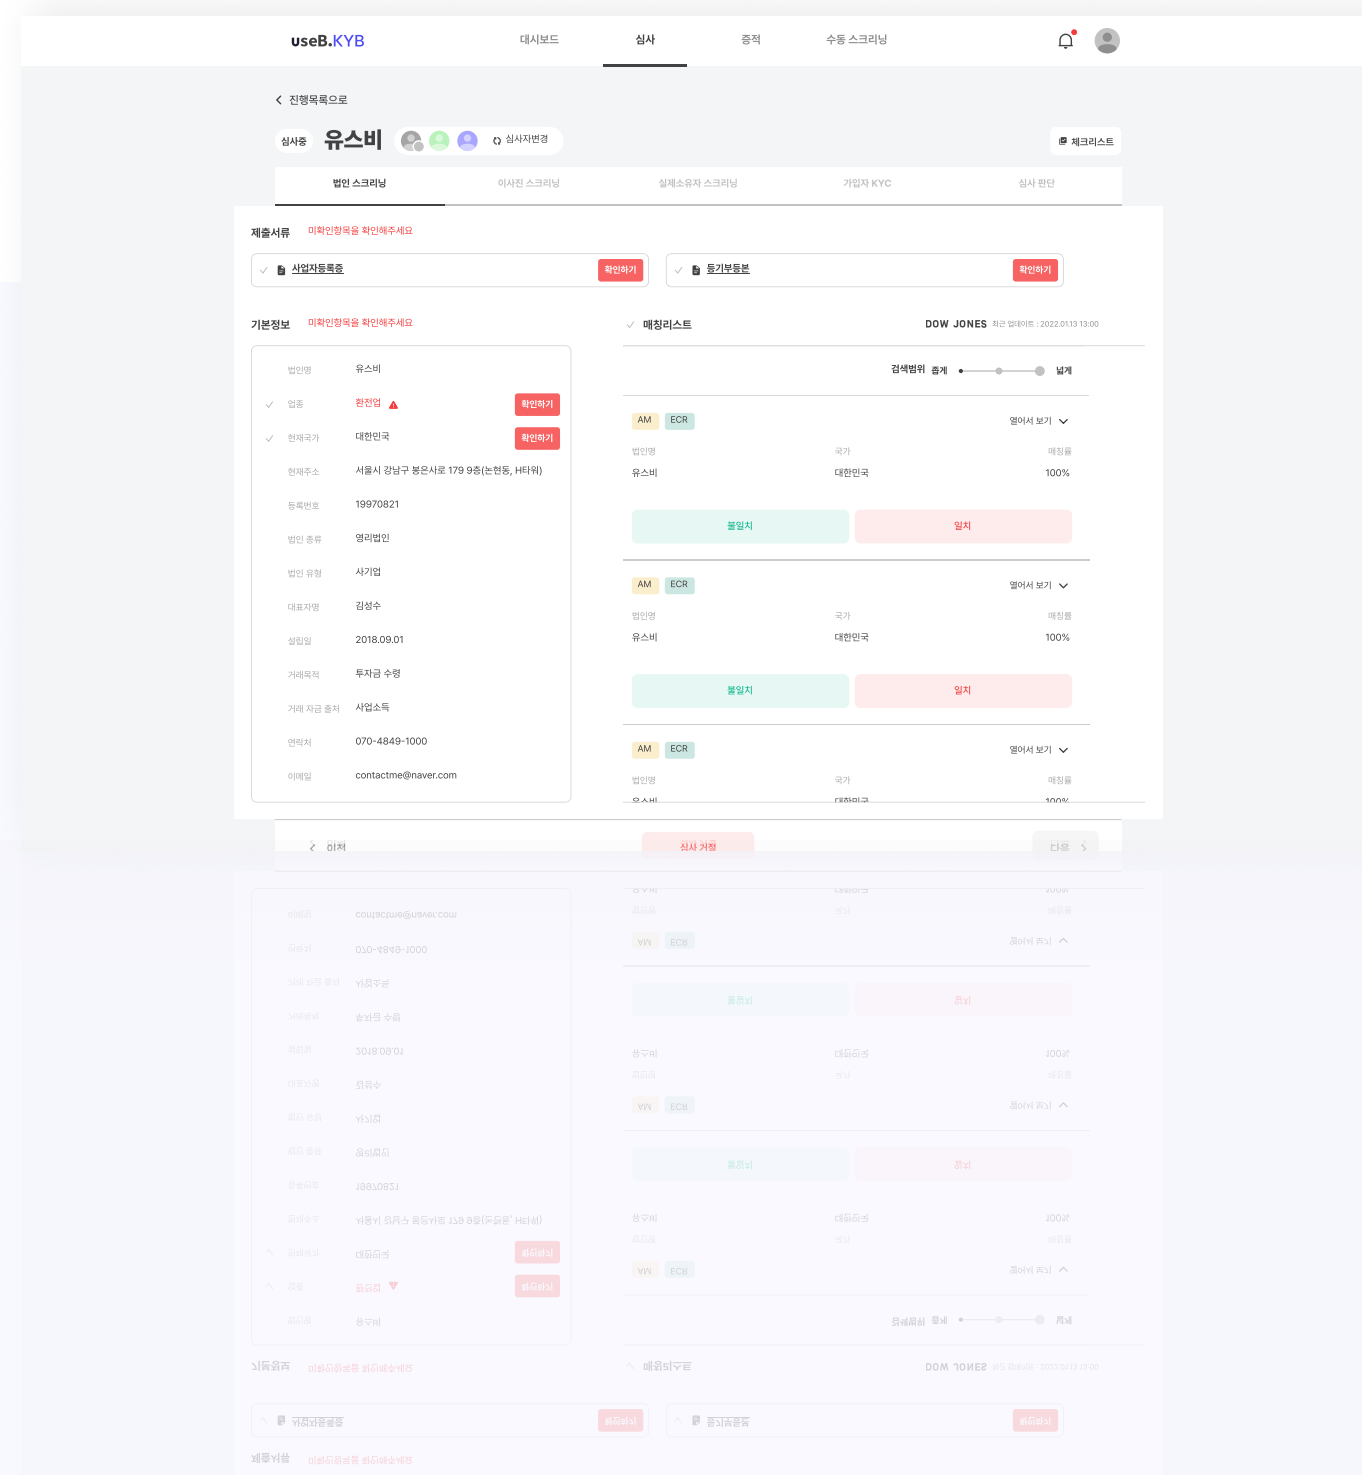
useB.KYB

대시보드 심사 증적 수동 스크리닝

진행목록으로

심사중 유스비 심사자변경 체크리스트

법인 스크리닝 이사진 스크리닝 실제소유자 스크리닝 가입자 KYC 심사 판단

제출서류 미확인항목을 확인해주세요

사업자등록증 확인하기

등기부등본 확인하기

기본정보 미확인항목을 확인해주세요

| | |
|---|---|
| 법인명 | 유스비 |
| 업종 | 환전업 확인하기 |
| 현재국가 | 대한민국 확인하기 |
| 현재주소 | 서울시 강남구 봉은사로 179 9층(논현동, H타워) |
| 등록번호 | 19970821 |
| 법인 종류 | 영리법인 |
| 법인 유형 | 사기업 |
| 대표자명 | 김성수 |
| 설립일 | 2018.09.01 |
| 거래목적 | 투자금 수령 |
| 거래 자금 출처 | 사업소득 |
| 연락처 | 070-4849-1000 |
| 이메일 | contactme@naver.com |

매칭리스트 DOW JONES 최근 업데이트 : 2022.01.13 13:00

검색범위 좁게 넓게

AM ECR 열어서 보기
법인명 국가 매칭률
유스비 대한민국 100%
불일치 일치

AM ECR 열어서 보기
법인명 국가 매칭률
유스비 대한민국 100%
불일치 일치

AM ECR 열어서 보기
법인명 국가 매칭률
유스비 대한민국 100%

이전 심사 거절 다음